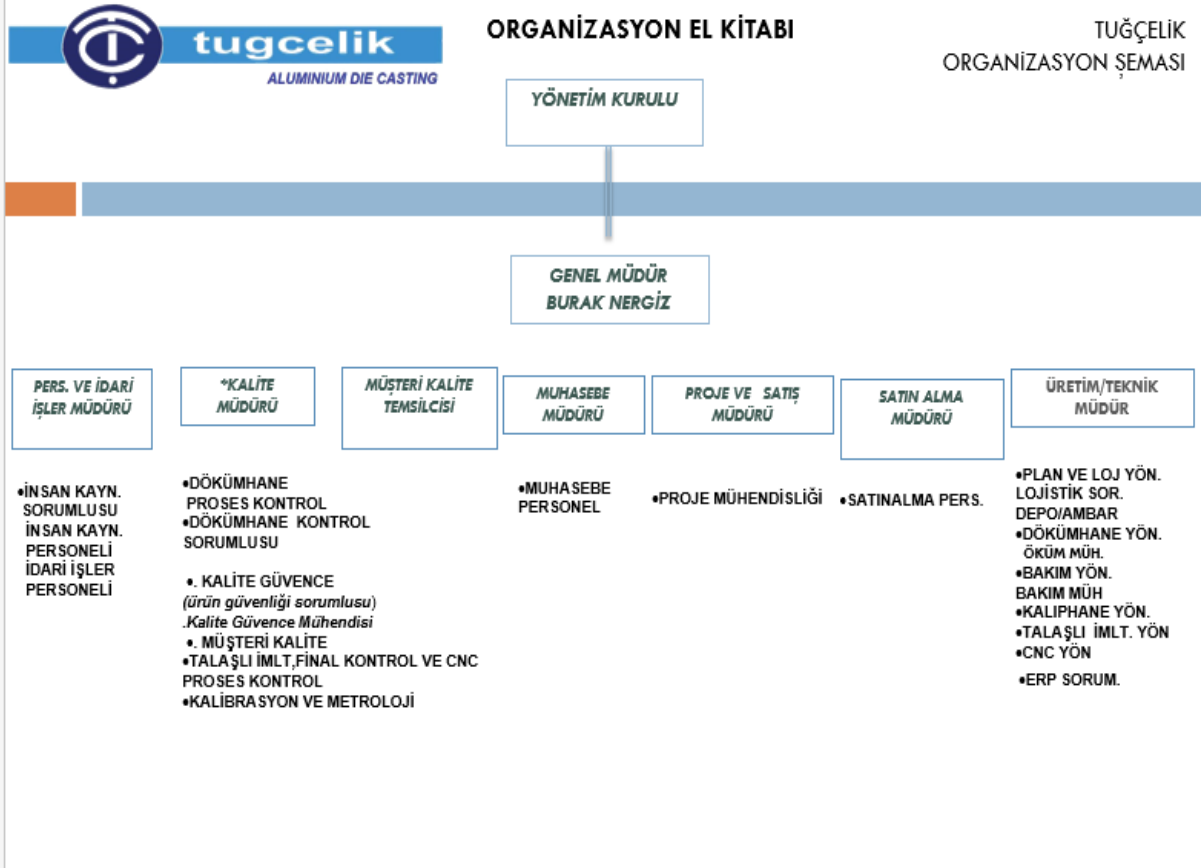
tugcelik
ALUMINIUM DIE CASTING

ORGANİZASYON EL KİTABI

TUĞÇELİK
ORGANİZASYON ŞEMASI

YÖNETİM KURULU

GENEL MÜDÜR
BURAK NERGİZ

PERS. VE İDARİ İŞLER MÜDÜRÜ

*KALİTE MÜDÜRÜ

MÜŞTERİ KALİTE TEMSİLCİSİ

MUHASEBE MÜDÜRÜ

PROJE VE SATIŞ MÜDÜRÜ

SATIN ALMA MÜDÜRÜ

ÜRETİM/TEKNİK MÜDÜR

•İNSAN KAYN. SORUMLUSU
İNSAN KAYN. PERSONELİ
İDARİ İŞLER PERSONELİ

•DÖKÜMHANE PROSES KONTROL
•DÖKÜMHANE KONTROL SORUMLUSU

•. KALİTE GÜVENCE
(ürün güvenliği sorumlusu)
.Kalite Güvence Mühendisi
•. MÜŞTERİ KALİTE
•TALAŞLI İMLT,FİNAL KONTROL VE CNC PROSES KONTROL
•KALİBRASYON VE METROLOJİ

•MUHASEBE PERSONEL

•PROJE MÜHENDİSLİĞİ

•SATINALMA PERS.

•PLAN VE LOJ YÖN.
LOJİSTİK SOR.
DEPO/AMBAR
•DÖKÜMHANE YÖN.
ÖKÜM MÜH.
•BAKIM YÖN.
BAKIM MÜH
•KALIPHANE YÖN.
•TALAŞLI İMLT. YÖN
•CNC YÖN
•ERP SORUM.